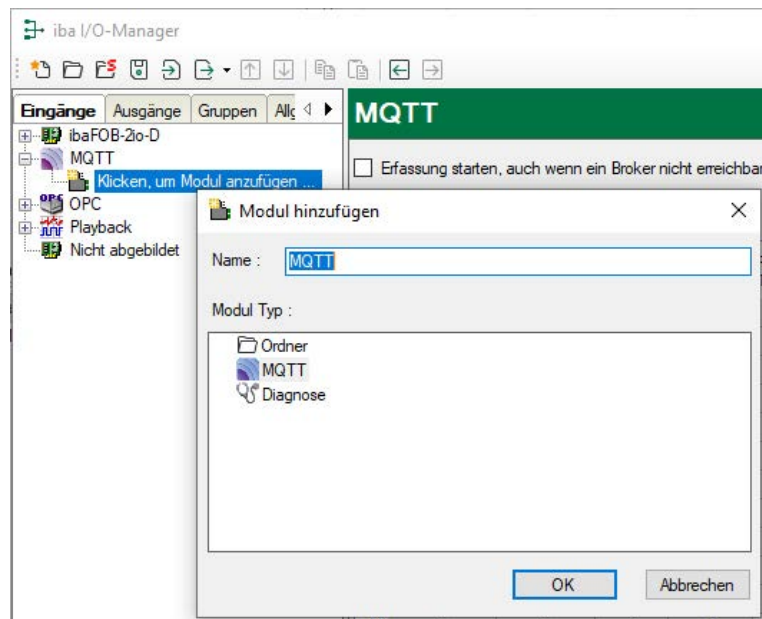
iba I/O-Manager

Eingänge | Ausgänge | Gruppen | Allg

ibaFOB-2io-D
MQTT
Klicken, um Modul anzufügen ...
OPC
Playback
Nicht abgebildet

MQTT

Erfassung starten, auch wenn ein Broker nicht erreichbar

Modul hinzufügen

Name : MQTT

Modul Typ :

Ordner
MQTT
Diagnose

OK
Abbrechen